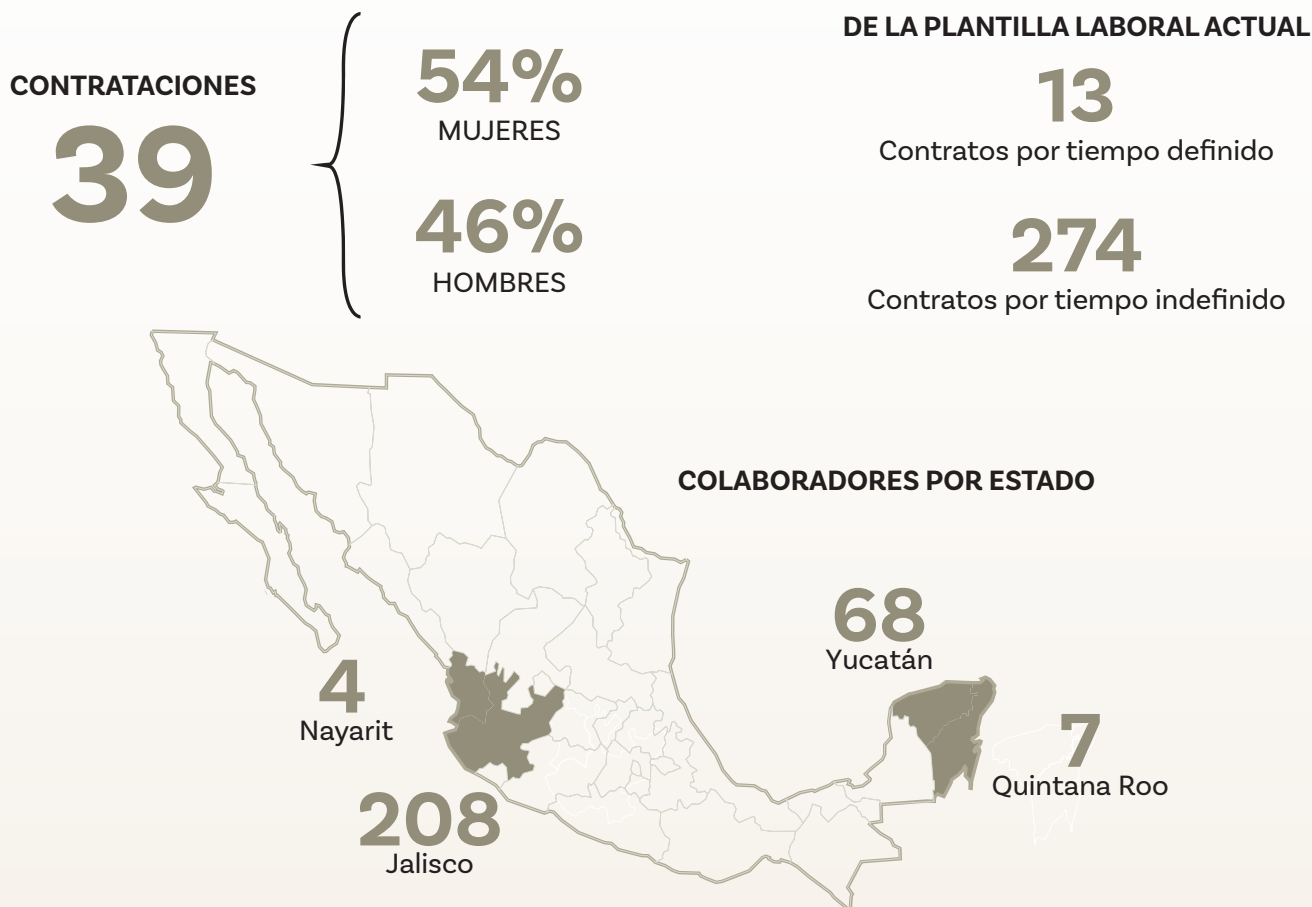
CONTRATACIONES
39

54%
MUJERES

46%
HOMBRES

DE LA PLANTILLA LABORAL ACTUAL

13
Contratos por tiempo definido

274
Contratos por tiempo indefinido

COLABORADORES POR ESTADO

4
Nayarit

208
Jalisco

68
Yucatán

7
Quintana Roo